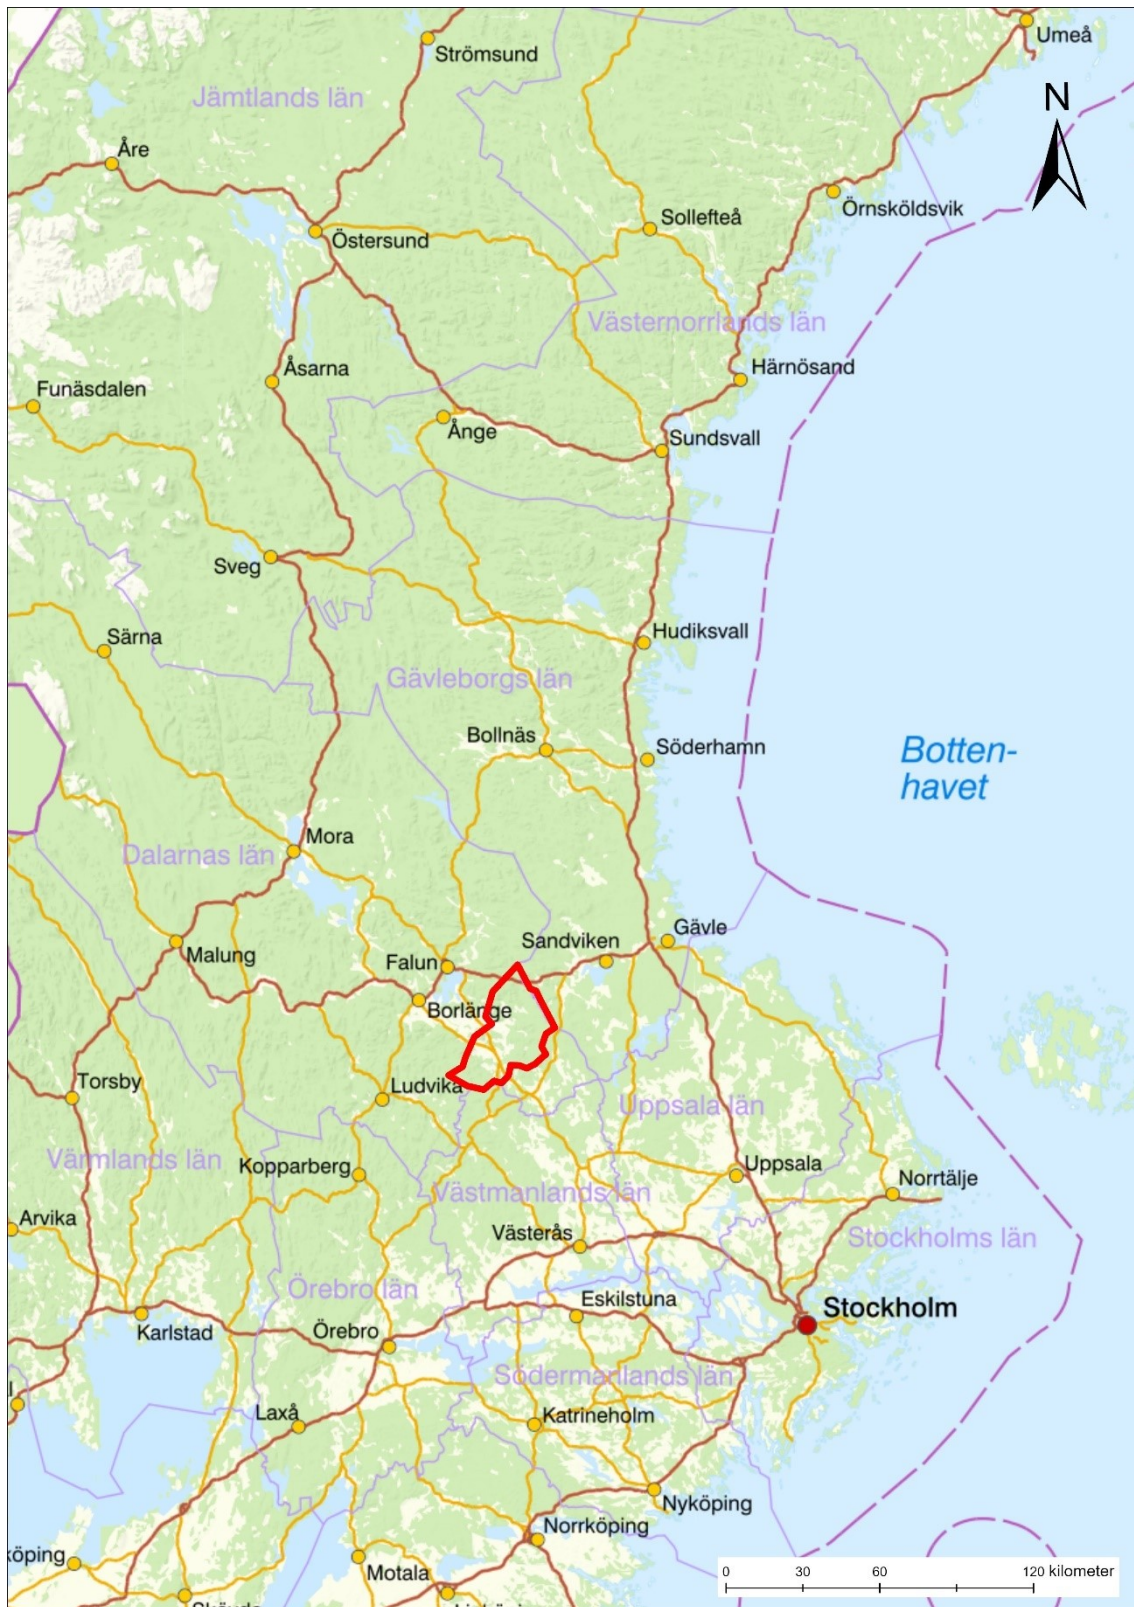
Strömsund
Umeå
Jämtlands län
N
Åre
Örnsköldsvik
Sollefteå
Östersund
Västernorrlands län
Härnösand
Åsarna
Funäsdalen
Ånge
Sundsvall
Sveg
Hudiksvall
Särna
Gävleborgs län
Bollnäs
Söderhamn
Botten-
havet
Mora
Dalarnas län
Gävle
Sandviken
Malung
Falun
Borlänge
Torsby
Ludvika
Uppsala län
Värmlands län
Kopparberg
Uppsala
Norrtälje
Västmanlands län
Arvika
Västerås
Stockholms län
Örebro län
Eskilstuna
Stockholm
Karlstad
Örebro
Södermanlands län
Laxå
Katrineholm
Nyköping
Norrköping
köping
Motala
0
30
60
120 kilometer